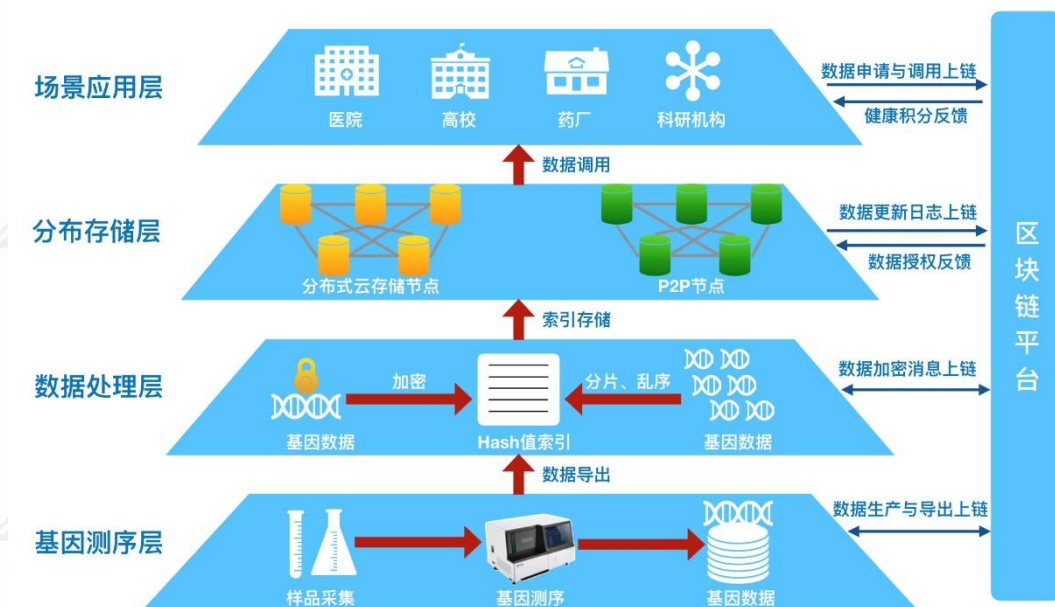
场景应用层

医院

高校

药厂

科研机构

数据申请与调用上链

健康积分反馈

数据调用

分布存储层

分布式云存储节点

P2P节点

数据更新日志上链

数据授权反馈

索引存储

数据处理层

加密

基因数据

Hash值索引

分片、乱序

基因数据

数据加密消息上链

数据导出

基因测序层

样品采集

基因测序

基因数据

数据生产与导出上链

区块链平台